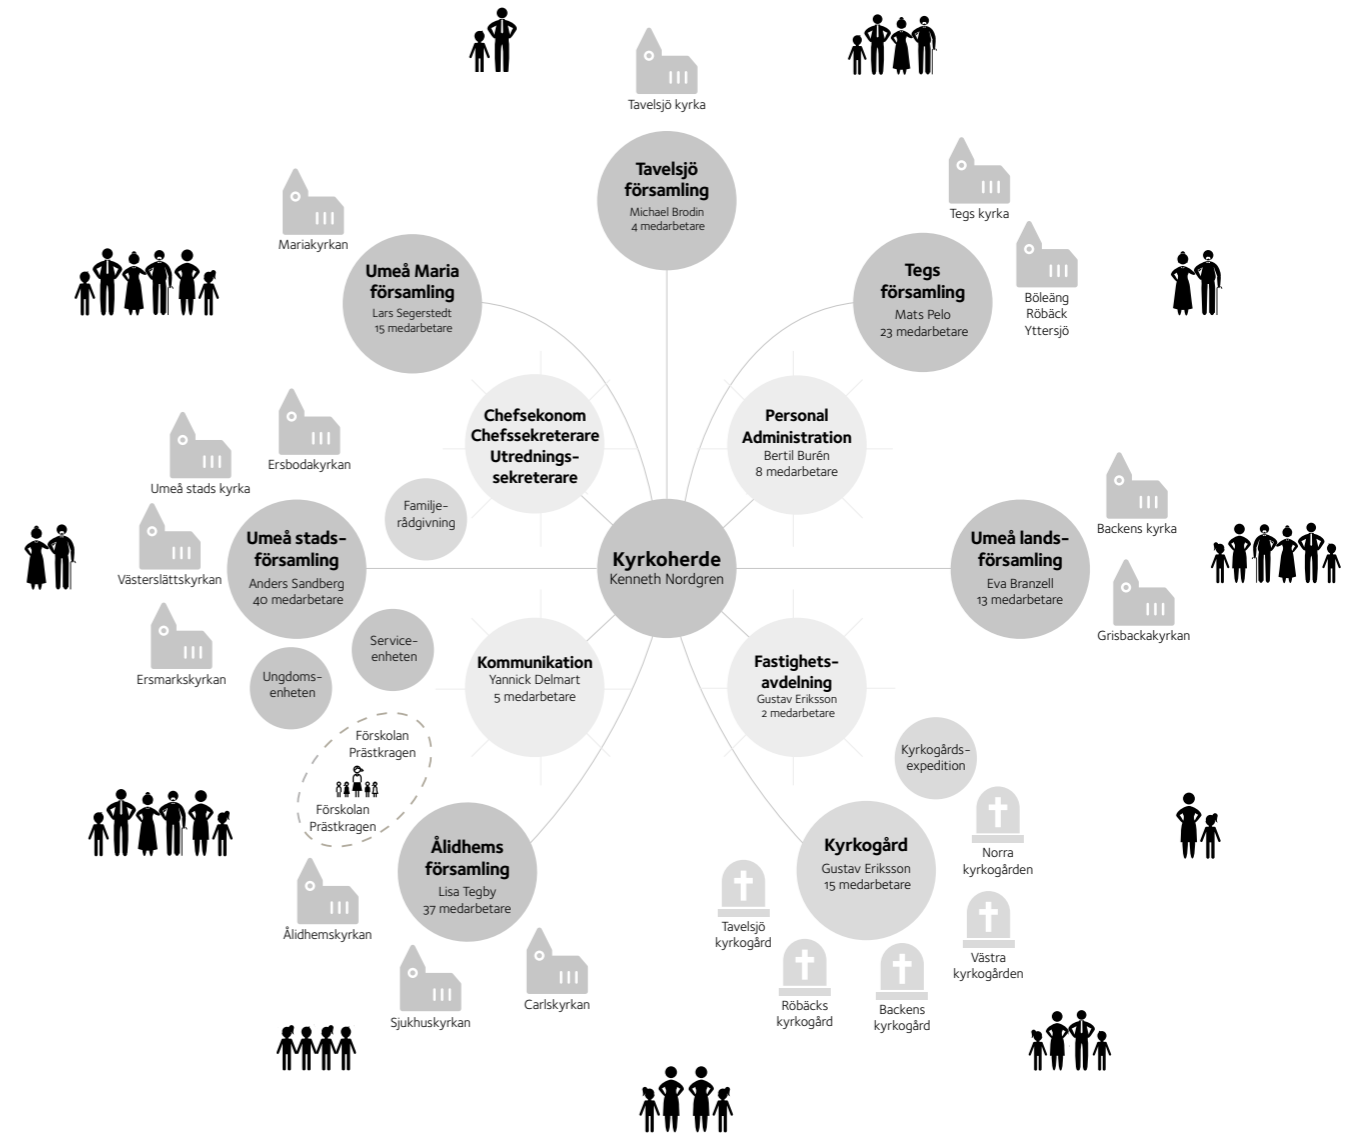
Tavelsjö kyrka

Tavelsjö församling
Michael Brodin
4 medarbetare

Tegs kyrka

Mariakyrkan

Umeå Maria församling
Lars Segerstedt
15 medarbetare

Tegs församling
Mats Pelo
23 medarbetare

Böleäng
Röbäck
Yttersjö

Chefsekonom
Chefssekreterare
Utredningssekreterare

Personal
Administration
Bertil Burén
8 medarbetare

Ersbodakyrkan

Umeå stads kyrka

Familjerådgivning

Backens kyrka

Umeå stadsförsamling
Anders Sandberg
40 medarbetare

Västerslättskyrkan

Kyrkoherde
Kenneth Nordgren

Umeå landsförsamling
Eva Branzell
13 medarbetare

Grisbackakyrkan

Serviceenheten

Ersmarkskyrkan

Ungdomsenheten

Kommunikation
Yannick Delmart
5 medarbetare

Fastighetsavdelning
Gustav Eriksson
2 medarbetare

Förskolan
Prästkragen

Förskolan
Prästkragen

Kyrkogårdsexpedition

Norra
kyrkogården

Ålidhems församling
Lisa Tegby
37 medarbetare

Kyrkogård
Gustav Eriksson
15 medarbetare

Tavelsjö
kyrkogård

Västra
kyrkogården

Ålidhemskyrkan

Carlskyrkan

Sjukhuskyrkan

Röbäcks
kyrkogård

Backens
kyrkogård